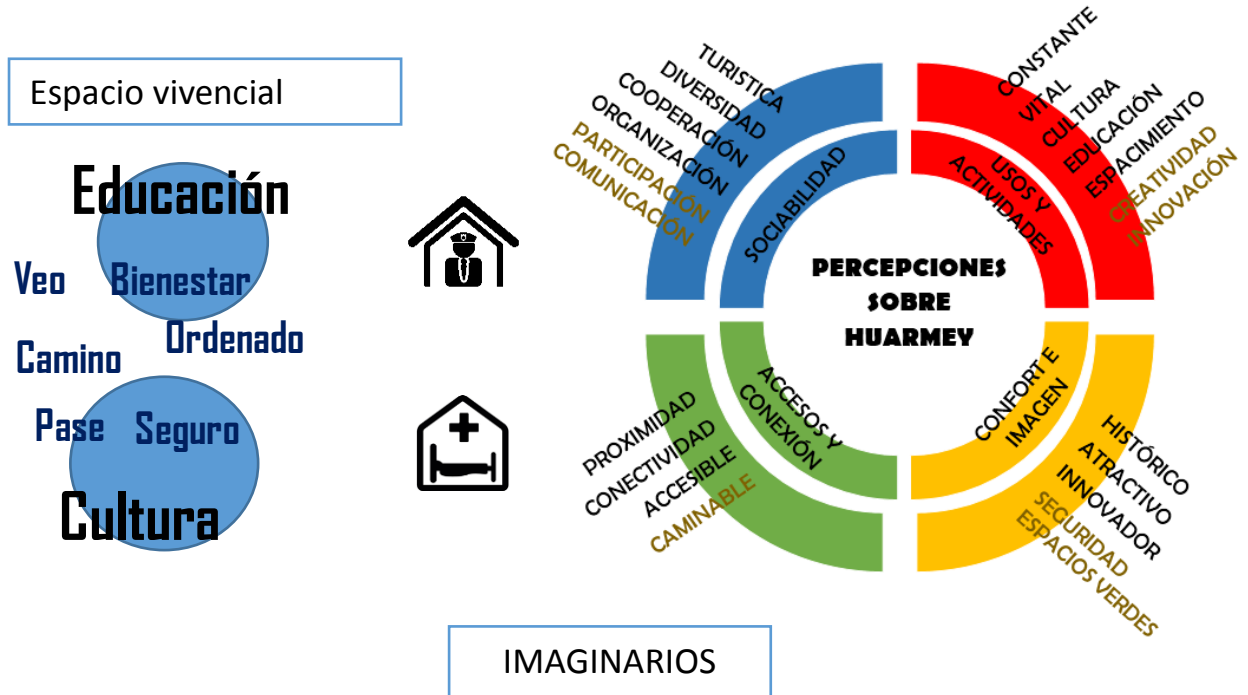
Espacio vivencial

Educación

Veo

Bienestar

Ordenado

Camino

Pase

Seguro

Cultura

TURISTICA
DIVERSIDAD
COOPERACIÓN
ORGANIZACIÓN
PARTICIPACIÓN
COMUNICACIÓN

SOCIABILIDAD

CONSTANTE
VITAL
CULTURA
EDUCACIÓN
ESPACIMIENTO
CREATIVIDAD
INNOVACIÓN

USOS Y ACTIVIDADES

PERCEPCIONES SOBRE HUARMEY

ACCESOS Y CONEXIÓN

PROXIMIDAD
CONECTIVIDAD
ACCESIBLE
CAMINABLE

CONFORT E IMAGEN

HISTÓRICO
ATRACTIVO
INNOVADOR
SEGURIDAD
ESPACIOS VERDES

IMAGINARIOS